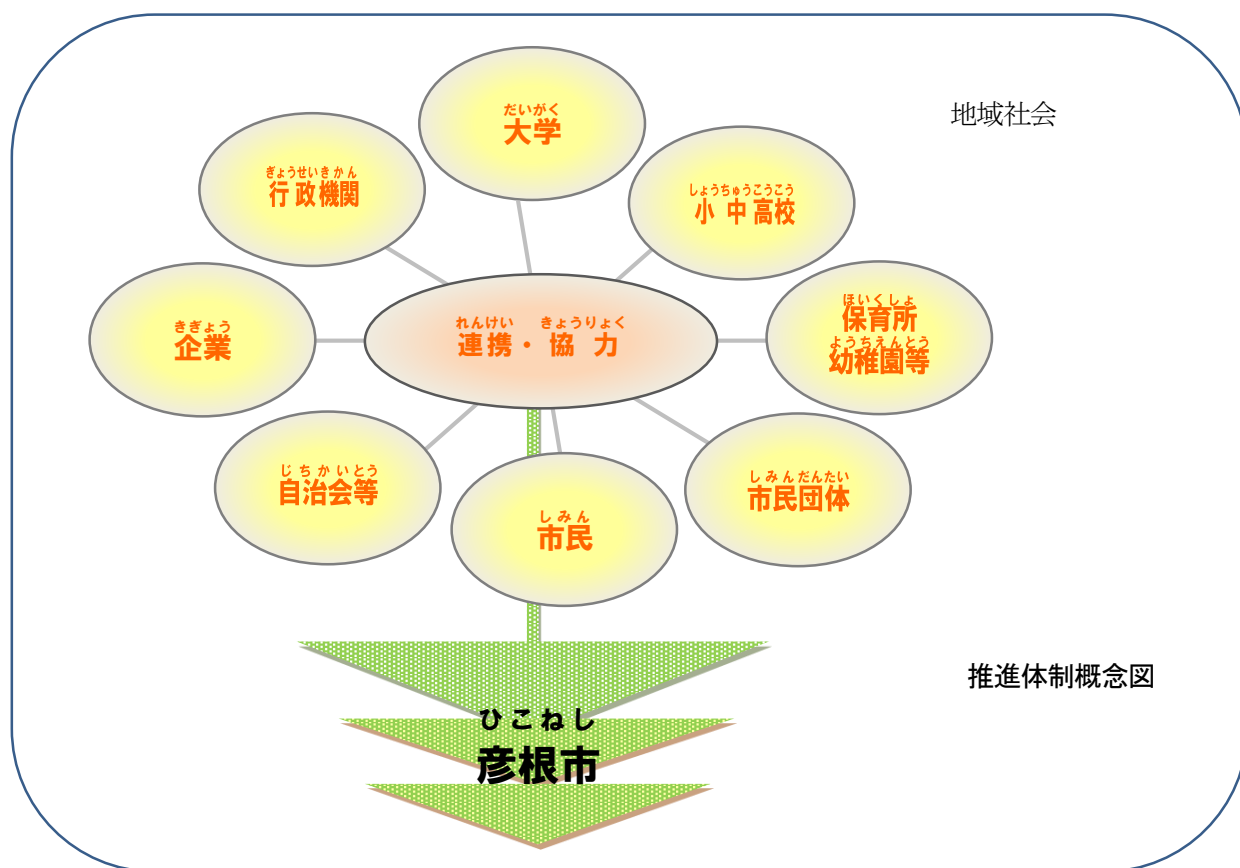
地域社会

だいがく
大学

ぎょうせいきかん
行政機関

しょうちゅうこうこう
小中高校

きぎょう
企業

れんけい　きょうりょく
連携・協力

ほいくしょ
保育所
ようちえんとう
幼稚園等

じちかいとう
自治会等

しみん
市民

しみんだんたい
市民団体

推進体制概念図

ひこねし
彦根市